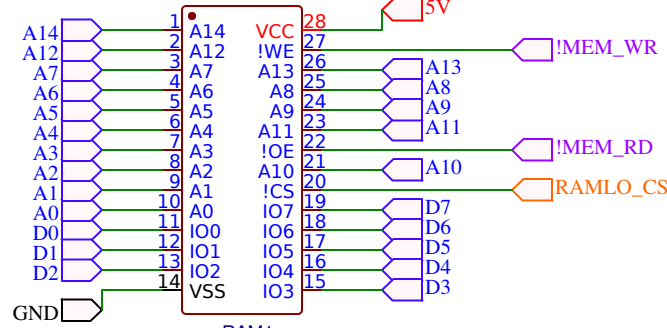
5V
A14 1 A14 VCC 28
A12 2 A12 !WE 27 !MEM_WR
A7 3 A7 A13 26 A13
A6 4 A6 A8 25 A8
A5 5 A5 A9 24 A9
A4 6 A4 A11 23 A11
A3 7 A3 !OE 22 !MEM_RD
A2 8 A2 A10 21 A10
A1 9 A1 !CS 20 RAMLO_CS
A0 10 A0 IO7 19 D7
D0 11 IO0 IO6 18 D6
D1 12 IO1 IO5 17 D5
D2 13 IO2 IO4 16 D4
GND 14 VSS IO3 15 D3
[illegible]